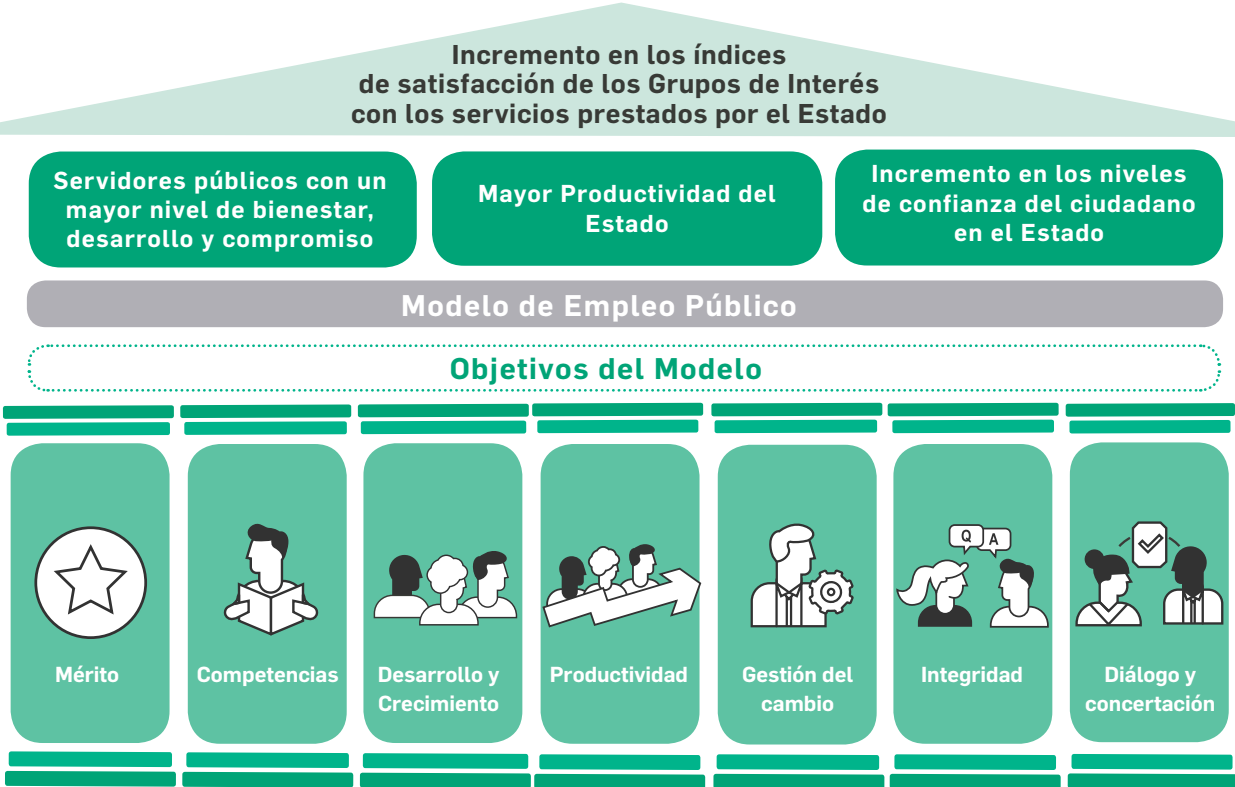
Incremento en los índices de satisfacción de los Grupos de Interés con los servicios prestados por el Estado

Servidores públicos con un mayor nivel de bienestar, desarrollo y compromiso

Mayor Productividad del Estado

Incremento en los niveles de confianza del ciudadano en el Estado

Modelo de Empleo Público

Objetivos del Modelo

Q A

Mérito

Competencias

Desarrollo y Crecimiento

Productividad

Gestión del cambio

Integridad

Diálogo y concertación